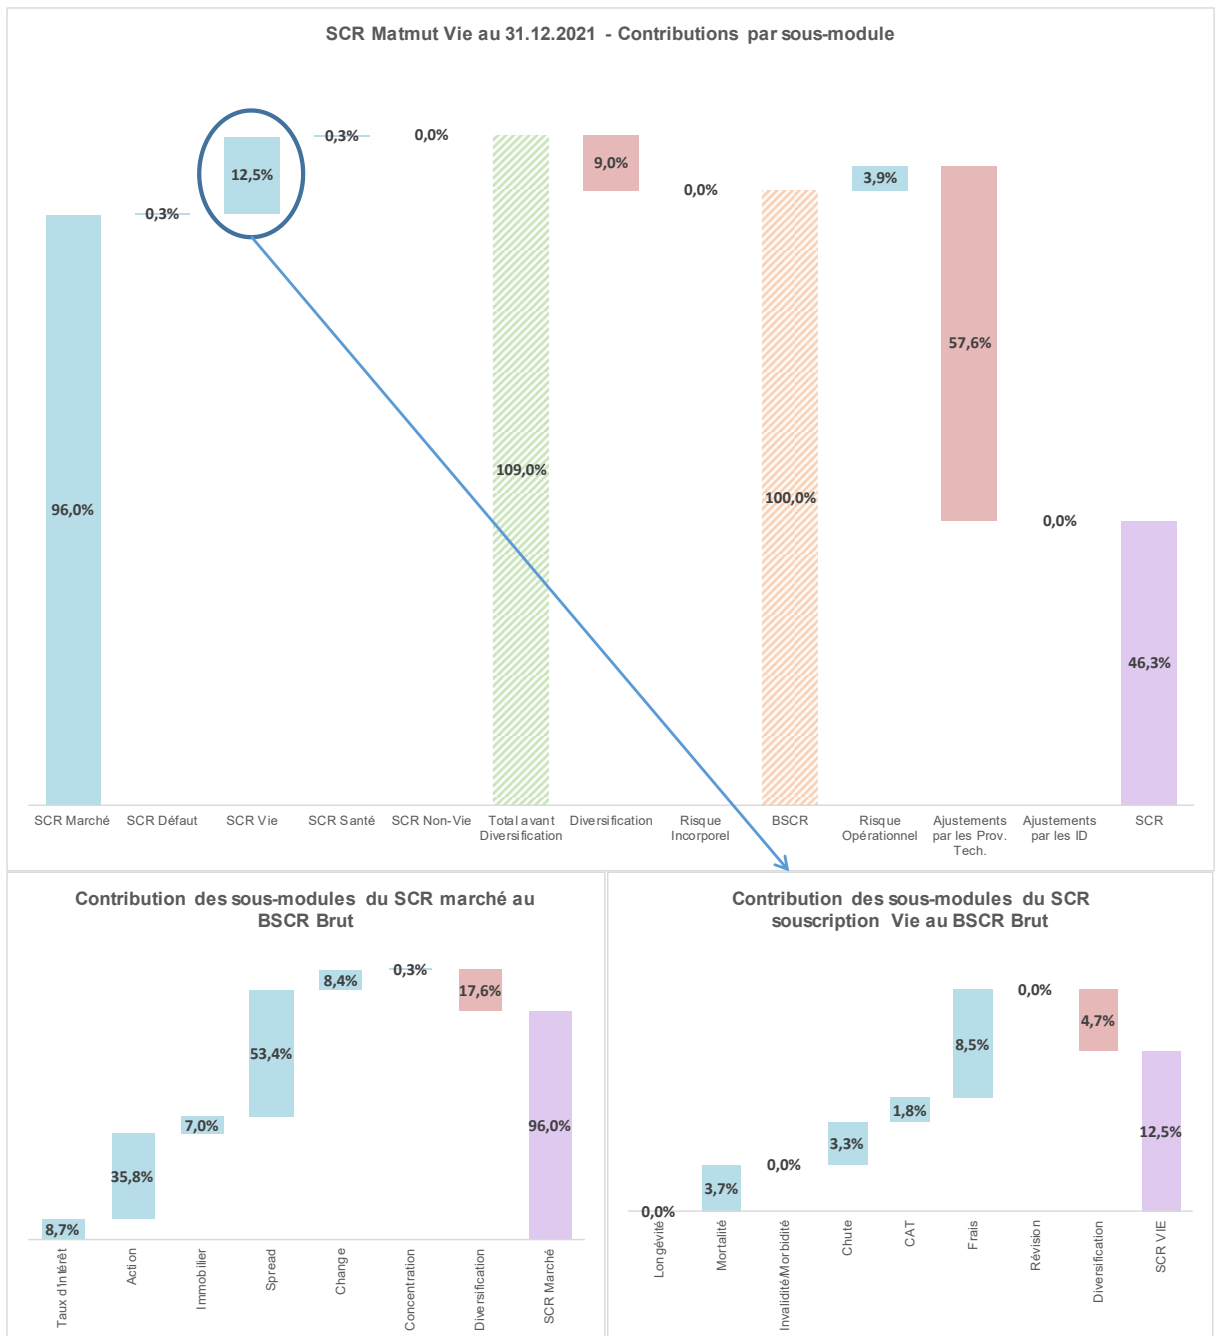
SCR Matmut Vie au 31.12.2021 - Contributions par sous-module

96,0%
0,3%
12,5%
0,3%
0,0%
109,0%
9,0%
0,0%
100,0%
3,9%
57,6%
0,0%
46,3%

SCR Marché
SCR Défaut
SCR Vie
SCR Santé
SCR Non-Vie
Total avant Diversification
Diversification
Risque Incorporel
BSCR
Risque Opérationnel
Ajustements par les Prov. Tech.
Ajustements par les ID
SCR

Contribution des sous-modules du SCR marché au BSCR Brut

8,7%
35,8%
7,0%
53,4%
8,4%
0,3%
17,6%
96,0%

Taux d'intérêt
Action
Immobilier
Spread
Change
Concentration
Diversification
SCR Marché

Contribution des sous-modules du SCR souscription Vie au BSCR Brut

0,0%
3,7%
0,0%
3,3%
1,8%
8,5%
0,0%
4,7%
12,5%

Longévité
Mortalité
Invalidité/Morbidité
Chute
CAT
Frais
Révision
Diversification
SCR VIE